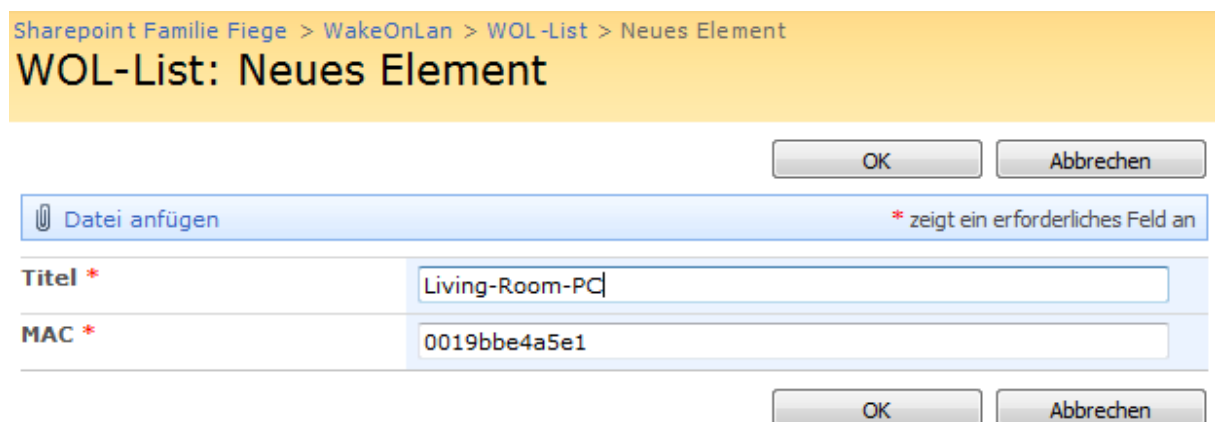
Sharepoint Familie Fiege > WakeOnLan > WOL-List > Neues Element
WOL-List: Neues Element

OK Abbrechen

Datei anfügen

* zeigt ein erforderliches Feld an

Titel * Living-Room-PC

MAC * 0019bbe4a5e1

OK Abbrechen